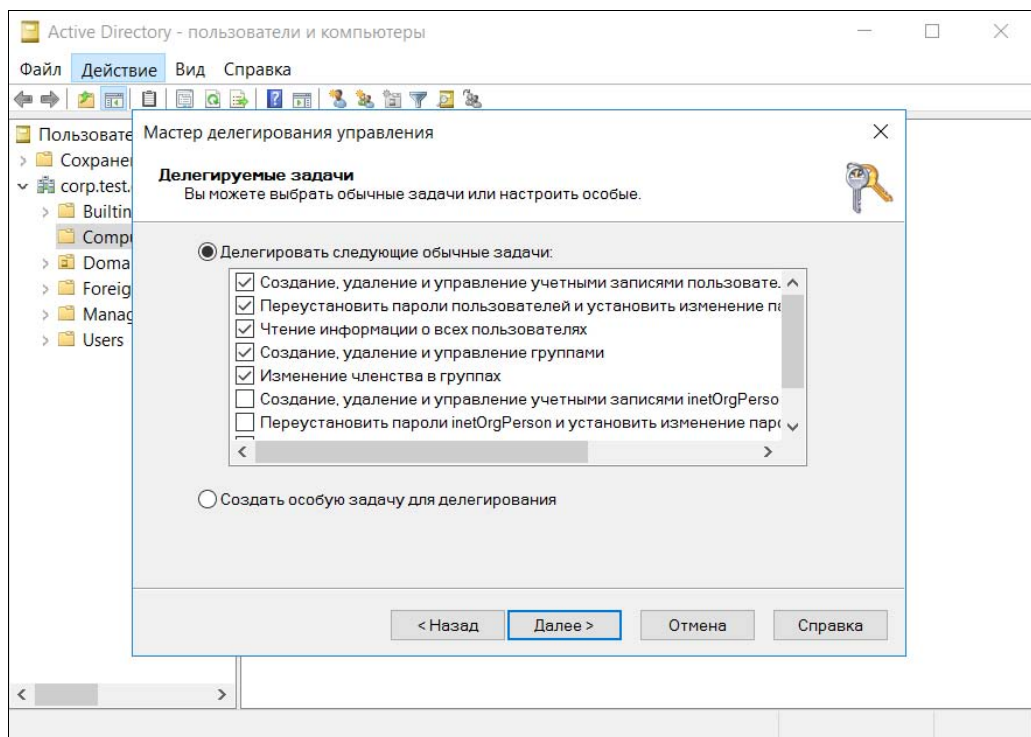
Active Directory - пользователи и компьютеры

Файл Действие Вид Справка

Пользовате
Сохране
corp.test.
Builtin
Compu
Doma
Foreig
Manag
Users

Мастер делегирования управления

Делегируемые задачи
Вы можете выбрать обычные задачи или настроить особые.

Делегировать следующие обычные задачи:

Создание, удаление и управление учетными записями пользовате.
Переустановить пароли пользователей и установить изменение па
Чтение информации о всех пользователях
Создание, удаление и управление группами
Изменение членства в группах
Создание, удаление и управление учетными записями inetOrgPerso
Переустановить пароли inetOrgPerson и установить изменение паро

Создать особую задачу для делегирования

< Назад
Далее >
Отмена
Справка